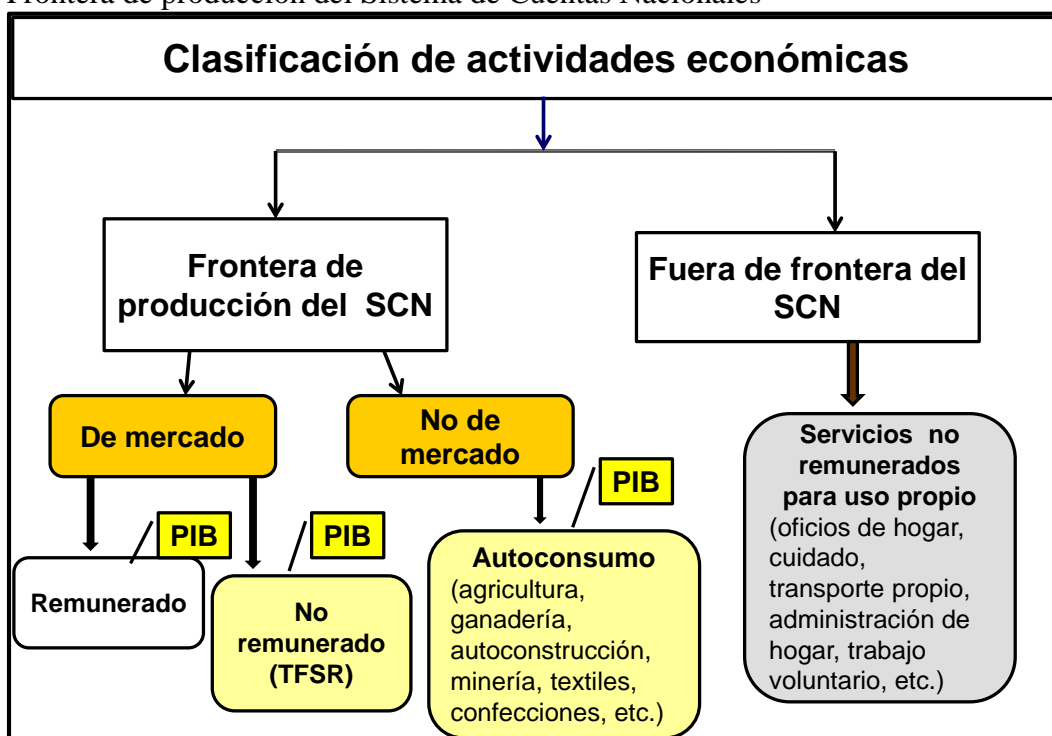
Frontera de producción del Sistema de Cuentas Nacionales

Clasificación de actividades económicas

Frontera de producción del SCN

Fuera de frontera del SCN

De mercado

No de mercado

Servicios no remunerados para uso propio (oficios de hogar, cuidado, transporte propio, administración de hogar, trabajo voluntario, etc.)

PIB

PIB

PIB

Remunerado

No remunerado (TFSR)

Autoconsumo (agricultura, ganadería, autoconstrucción, minería, textiles, confecciones, etc.)